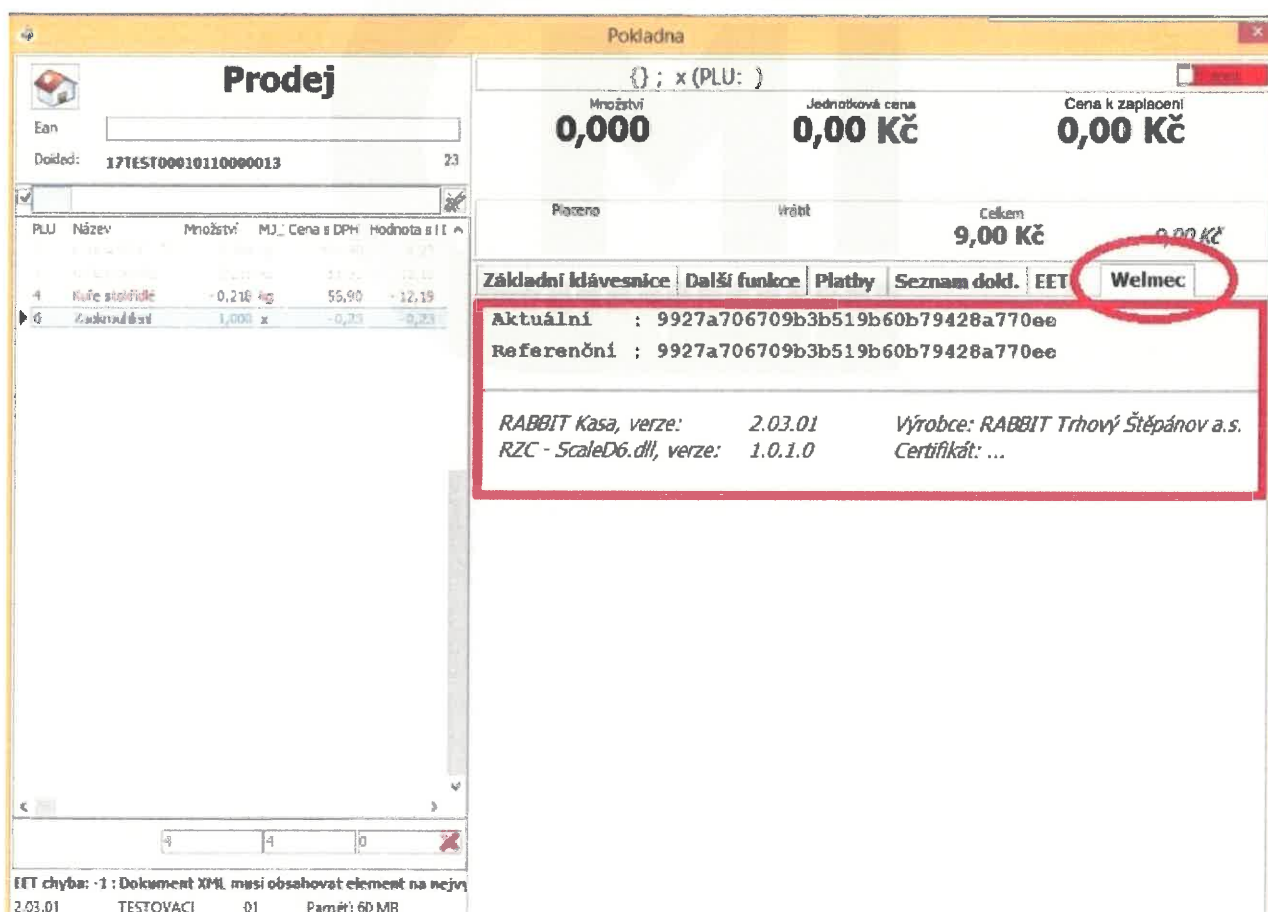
Pokladna

Prodej

Ean

Doklad: 17TEST00010110000013 23

| PLU | Název | Množství | MJ | Cena s DPH | Hodnota s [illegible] |
|---|---|---|---|---|---|
| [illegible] | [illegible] | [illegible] | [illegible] | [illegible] | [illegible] |
| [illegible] | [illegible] | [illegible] | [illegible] | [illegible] | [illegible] |
| 4 | Kuře stolřidle | -0,218 | kg | 55,90 | -12,19 |
| 6 | Zaokrouhlení | 1,000 | x | -0,23 | -0,23 |

4 4 0

EET chyba: -1 : Dokument XML musí obsahovat element na nejvy

2.03.01 TESTOVACÍ 01 Paměť: 60 MB

{} ; x (PLU: )

Množství
0,000

Jednotková cena
0,00 Kč

Cena k zaplacení
0,00 Kč

Placeno

Vrátit

Celkem
9,00 Kč

0,00 Kč

Základní klávesnice | Další funkce | Platby | Seznam dokl. | EET | Welmec

Aktuální : 9927a706709b3b519b60b79428a770ee
Referenční : 9927a706709b3b519b60b79428a770ee

RABBIT Kasa, verze: 2.03.01 Výrobce: RABBIT Trhový Štěpánov a.s.
RZC - ScaleD6.dll, verze: 1.0.1.0 Certifikát: ...